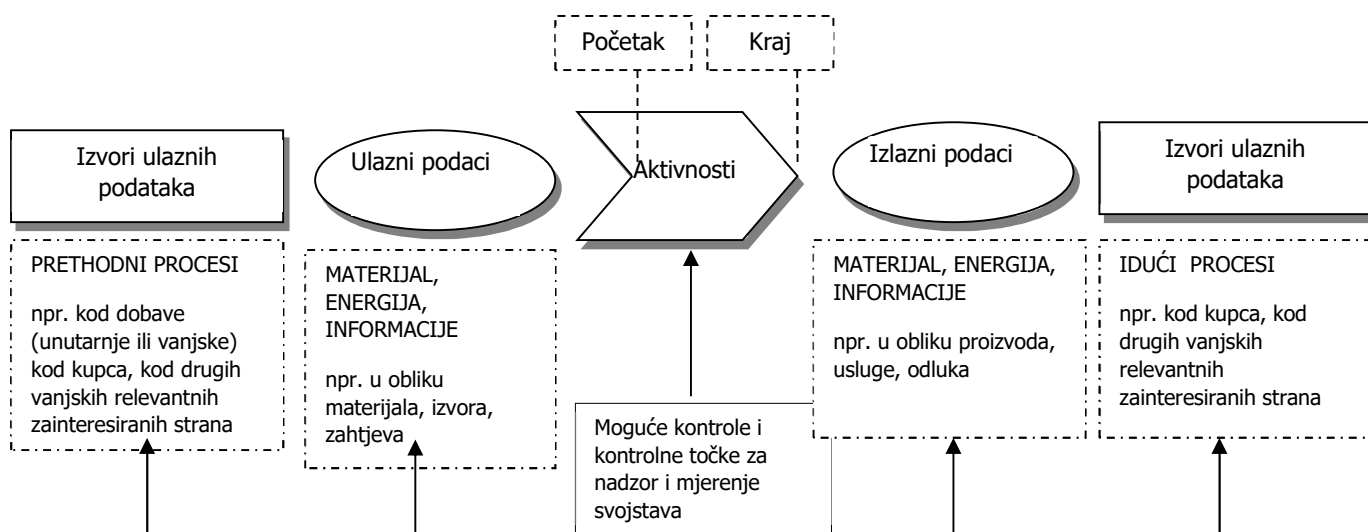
Početak

Kraj

Izvori ulaznih podataka

Ulazni podaci

Aktivnosti

Izlazni podaci

Izvori ulaznih podataka

PRETHODNI PROCESI

npr. kod dobave (unutarnje ili vanjske) kod kupca, kod drugih vanjskih relevantnih zainteresiranih strana

MATERIJAL, ENERGIJA, INFORMACIJE

npr. u obliku materijala, izvora, zahtjeva

Moguće kontrole i kontrolne točke za nadzor i mjerenje svojstava

MATERIJAL, ENERGIJA, INFORMACIJE

npr. u obliku proizvoda, usluge, odluka

IDUĆI PROCESI

npr. kod kupca, kod drugih vanjskih relevantnih zainteresiranih strana